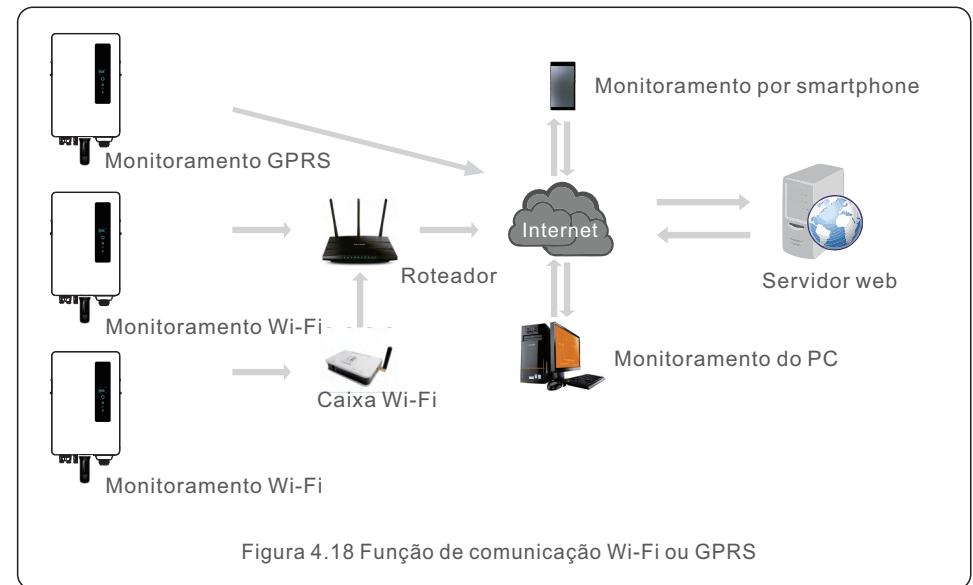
Monitoramento por smartphone

Monitoramento GPRS

Internet

Servidor web

Roteador

Monitoramento Wi-Fi

Monitoramento do PC

Caixa Wi-Fi

Monitoramento Wi-Fi

Figura 4.18 Função de comunicação Wi-Fi ou GPRS